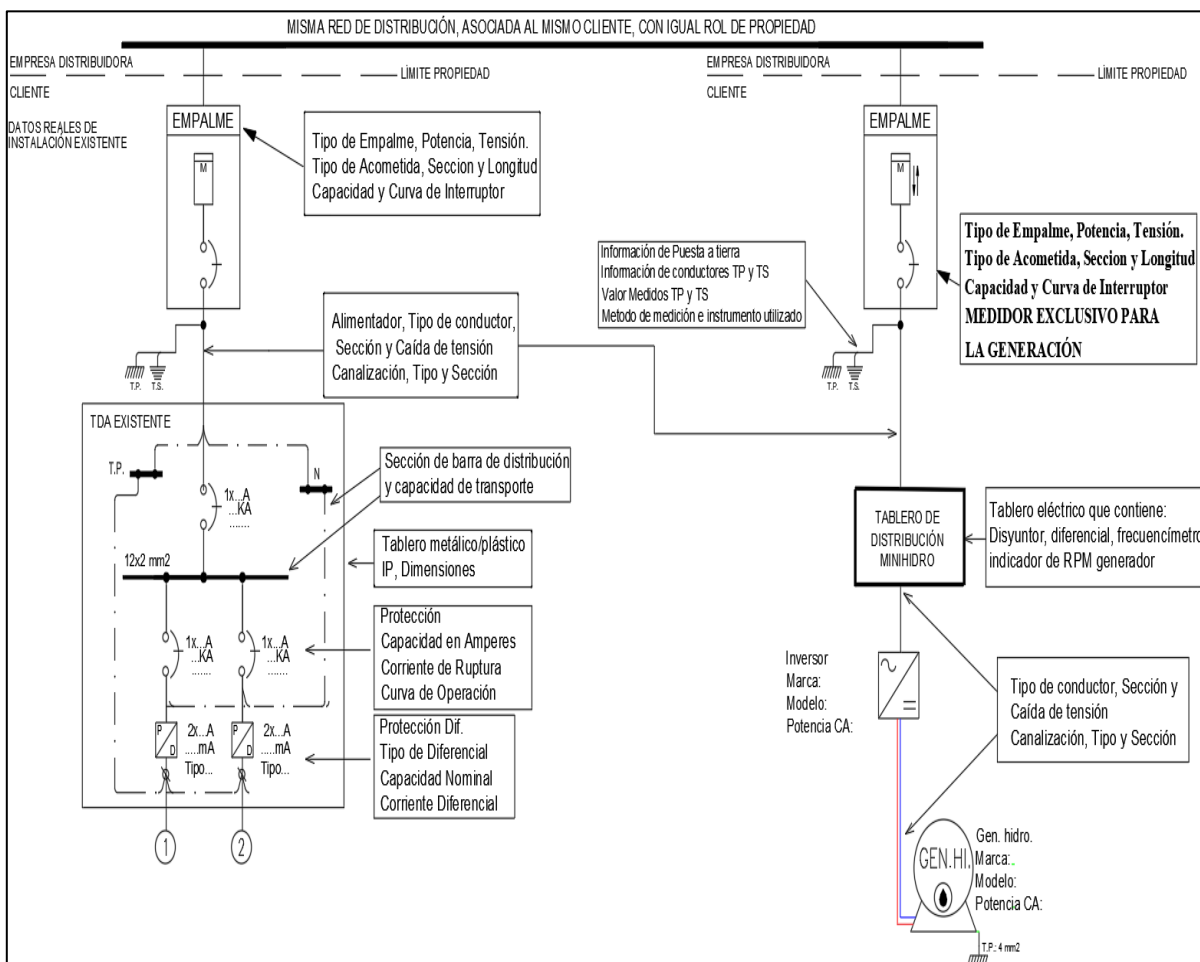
MISMA RED DE DISTRIBUCIÓN, ASOCIADA AL MISMO CLIENTE, CON IGUAL ROL DE PROPIEDAD

EMPRESA DISTRIBUIDORA
LÍMITE PROPIEDAD
CLIENTE

DATOS REALES DE INSTALACIÓN EXISTENTE

EMPALME

M

Tipo de Empalme, Potencia, Tensión.
Tipo de Acometida, Seccion y Longitud
Capacidad y Curva de Interruptor

EMPRESA DISTRIBUIDORA
LÍMITE PROPIEDAD
CLIENTE

EMPALME

M

Tipo de Empalme, Potencia, Tensión.
Tipo de Acometida, Seccion y Longitud
Capacidad y Curva de Interruptor
MEDIDOR EXCLUSIVO PARA
LA GENERACIÓN

Información de Puesta a tierra
Información de conductores TP y TS
Valor Medidos TP y TS
Metodo de medición e instrumento utilizado

T.P. T.S.

Alimentador, Tipo de conductor,
Sección y Caída de tensión
Canalización, Tipo y Sección

T.P. T.S.

TDA EXISTENTE

T.P.
N
1x...A
...KA
.......

Sección de barra de distribución
y capacidad de transporte

12x2 mm2

Tablero metálico/plástico
IP, Dimensiones

1x...A
...KA
.......
1x...A
...KA
.......

Protección
Capacidad en Amperes
Corriente de Ruptura
Curva de Operación

P
D
2x...A
.....mA
Tipo...
P
D
2x...A
.....mA
Tipo...

Protección Dif.
Tipo de Diferencial
Capacidad Nominal
Corriente Diferencial

1
2

TABLERO DE DISTRIBUCIÓN MINIHIDRO

Tablero eléctrico que contiene:
Disyuntor, diferencial, frecuencímetro
indicador de RPM generador

Inversor
Marca:
Modelo:
Potencia CA:

Tipo de conductor, Sección y
Caída de tensión
Canalización, Tipo y Sección

GEN.HI.
Gen. hidro.
Marca:
Modelo:
Potencia CA:

T.P.: 4 mm2